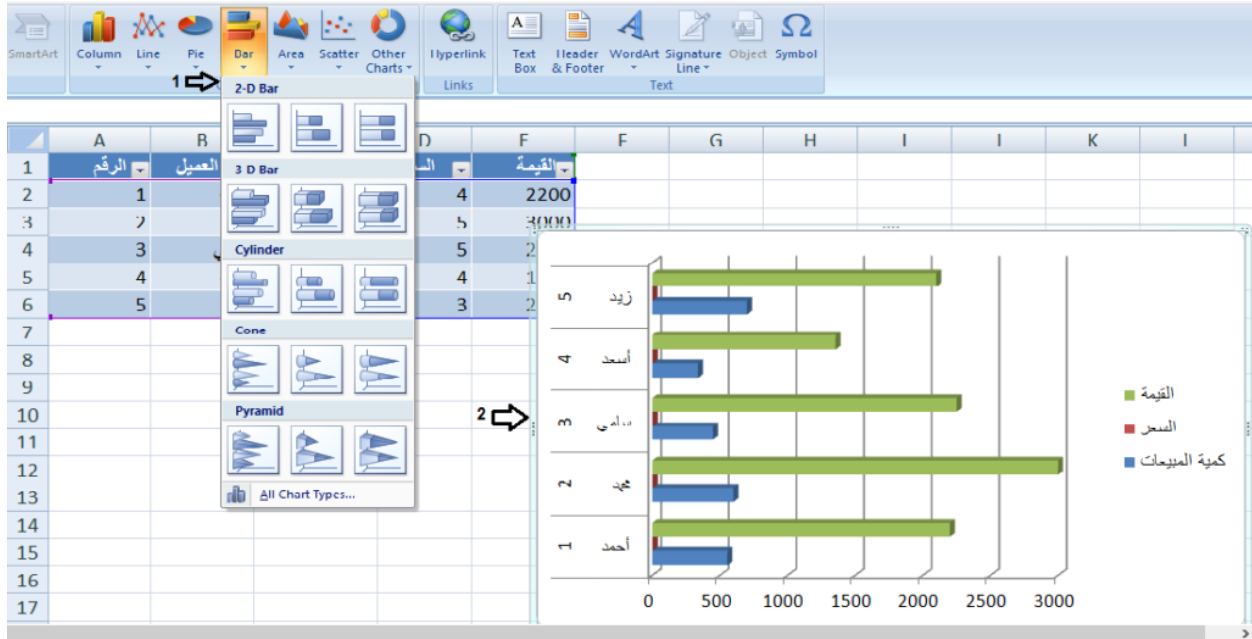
SmartArt Column Line Pie Bar Area Scatter Other Charts Hyperlink Text Box Header & Footer WordArt Signature Line Object Symbol

Links Text

1

2-D Bar

3 D Bar

Cylinder

Cone

Pyramid

All Chart Types...

| | A | B | | D | E | F | G | H | I | J | K | L |
|---|---|---|---|---|---|---|---|---|---|---|---|---|
| 1 | الرقم | العميل | | الس | القيمة | | | | | | | |
| 2 | 1 | | | 4 | 2200 | | | | | | | |
| 3 | 2 | | | 5 | 3000 | | | | | | | |
| 4 | 3 | | | 5 | 2 | | | | | | | |
| 5 | 4 | | | 4 | 1 | | | | | | | |
| 6 | 5 | | | 3 | 2 | | | | | | | |
| 7 | | | | | | | | | | | | |
| 8 | | | | | | | | | | | | |
| 9 | | | | | | | | | | | | |
| 10 | | | | | | | | | | | | |
| 11 | | | | | | | | | | | | |
| 12 | | | | | | | | | | | | |
| 13 | | | | | | | | | | | | |
| 14 | | | | | | | | | | | | |
| 15 | | | | | | | | | | | | |
| 16 | | | | | | | | | | | | |
| 17 | | | | | | | | | | | | |

2

5 زيد
4 أسعد
3 سامي
2 محمد
1 أحمد

0 500 1000 1500 2000 2500 3000

القيمة
السعر
كمية المبيعات